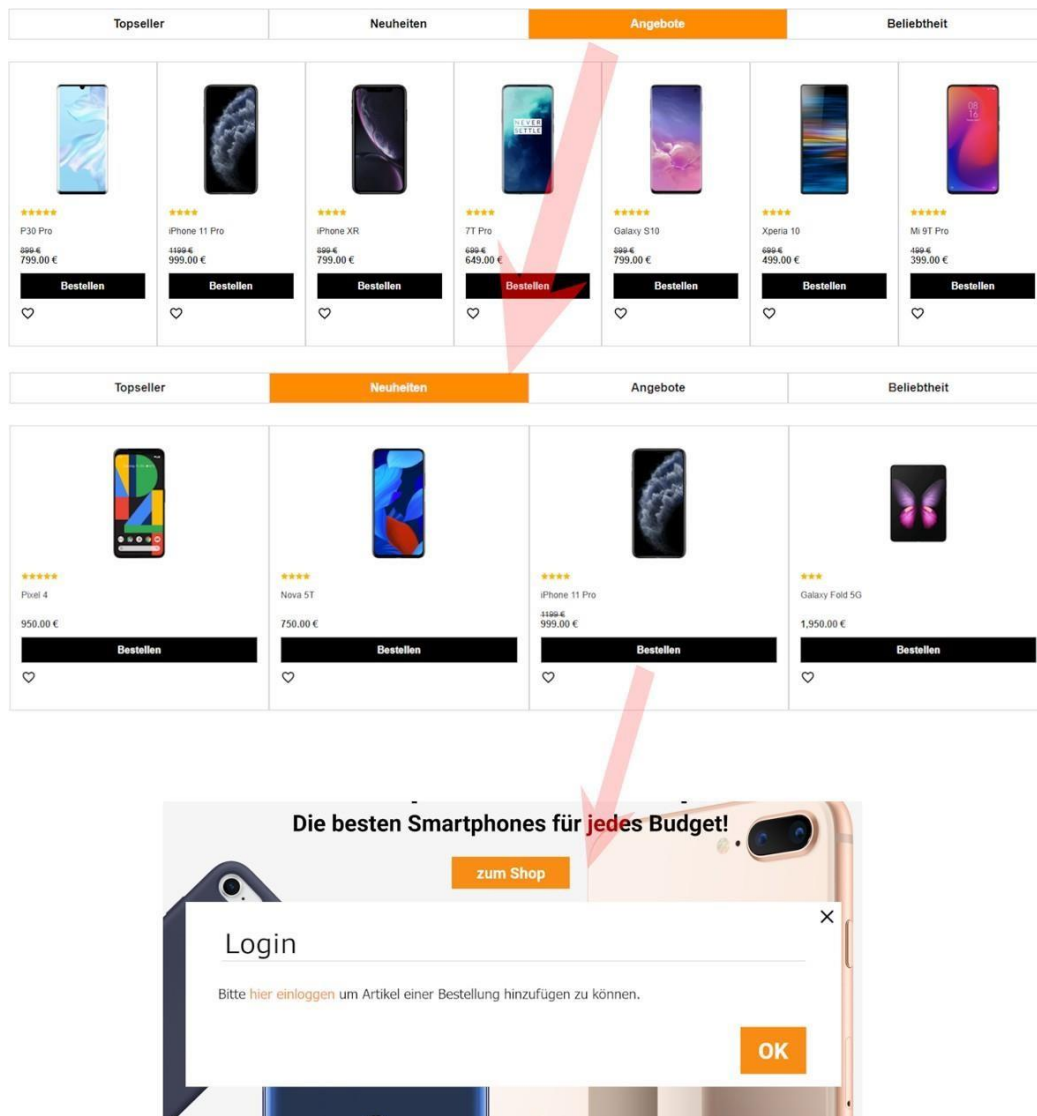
| Topseller | Neuheiten | Angebote | Beliebtheit |
|---|---|---|---|

NEVER SETTLE

★★★★★
P30 Pro
899 €
799.00 €
Bestellen

★★★★
iPhone 11 Pro
1199 €
999.00 €
Bestellen

★★★★
iPhone XR
899 €
799.00 €
Bestellen

★★★★
7T Pro
699 €
649.00 €
Bestellen

★★★★★
Galaxy S10
899 €
799.00 €
Bestellen

★★★★
Xperia 10
699 €
499.00 €
Bestellen

★★★★★
Mi 9T Pro
499 €
399.00 €
Bestellen

| Topseller | Neuheiten | Angebote | Beliebtheit |
|---|---|---|---|

★★★★★
Pixel 4
950.00 €
Bestellen

★★★★
Nova 5T
750.00 €
Bestellen

★★★★
iPhone 11 Pro
1199 €
999.00 €
Bestellen

★★★
Galaxy Fold 5G
1,950.00 €
Bestellen

Die besten Smartphones für jedes Budget!

zum Shop

Login

Bitte hier einloggen um Artikel einer Bestellung hinzufügen zu können.

OK